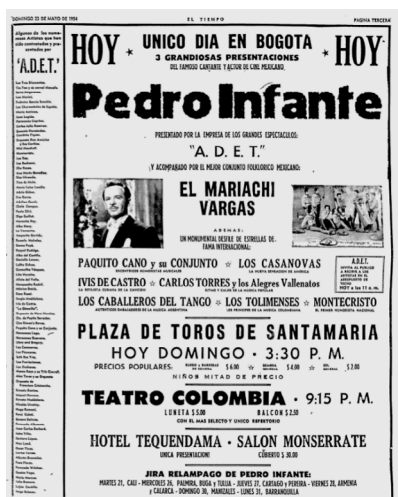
DOMINGO 23 DE MAYO DE 1954 EL TIEMPO PAGINA TERCERA

Algunos de los numerosos Artistas que han sido contratados y presentados por "A.D.E.T."

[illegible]

HOY · UNICO DIA EN BOGOTA · HOY
3 GRANDIOSAS PRESENTACIONES
DEL FAMOSO CANTANTE Y ACTOR DE CINE MEJICANO

Pedro Infante

PRESENTADO POR LA EMPRESA DE LOS GRANDES ESPECTACULOS:
"A. D. E. T."
Y ACOMPAÑADO POR EL MEJOR CONJUNTO FOLKLORICO MEXICANO:

EL MARIACHI VARGAS

ADEMAS:
UN MONUMENTAL DESFILE DE ESTRELLAS DE FAMA INTERNACIONAL:

PAQUITO CANO y su CONJUNTO · LOS CASANOVAS
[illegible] · LA NUEVA SENSACION DE AMERICA

IVIS DE CASTRO · CARLOS TORRES y los Alegres Vallenatos
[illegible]

LOS CABALLEROS DEL TANGO · LOS TOLIMENSES · MONTECRISTO
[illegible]

A.D.E.T. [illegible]

PLAZA DE TOROS DE SANTAMARIA
HOY DOMINGO · 3:30 P. M.
PRECIOS POPULARES: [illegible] $ 6.00 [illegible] $ 4.00 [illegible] $ 2.00
NIÑOS MITAD DE PRECIO

TEATRO COLOMBIA · 9:15 P. M.
LUNETA $ 5.00 BALCON $ 2.50
CON EL MAS SELECTO Y UNICO REPERTORIO

HOTEL TEQUENDAMA · SALON MONSERRATE
UNICA PRESENTACION · CUBIERTO $ 30.00

JIRA RELAMPAGO DE PEDRO INFANTE:
MARTES 25, CALI - MIERCOLES 26, PALMIRA, BUGA y TULUA - JUEVES 27, CARTAGO y PEREIRA - VIERNES 28, ARMENIA y CALARCA - DOMINGO 30, MANIZALES - JUNIO 1°, BARRANQUILLA